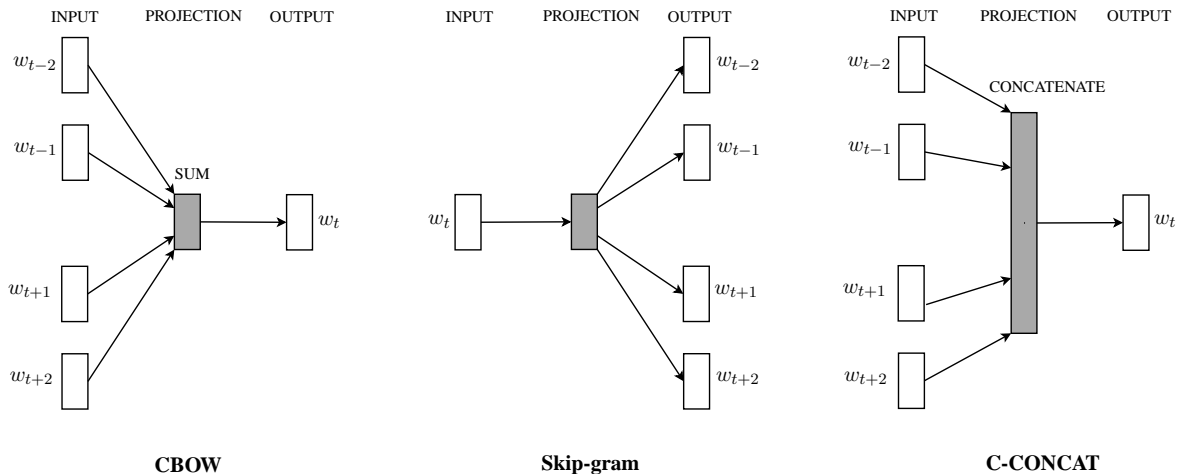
INPUT PROJECTION OUTPUT

$w_{t-2}$

$w_{t-1}$

SUM

$w_t$

$w_{t+1}$

$w_{t+2}$

**CBOW**

INPUT PROJECTION OUTPUT

$w_{t-2}$

$w_{t-1}$

$w_t$

$w_{t+1}$

$w_{t+2}$

**Skip-gram**

INPUT PROJECTION OUTPUT

$w_{t-2}$

CONCATENATE

$w_{t-1}$

$w_t$

$w_{t+1}$

$w_{t+2}$

**C-CONCAT**